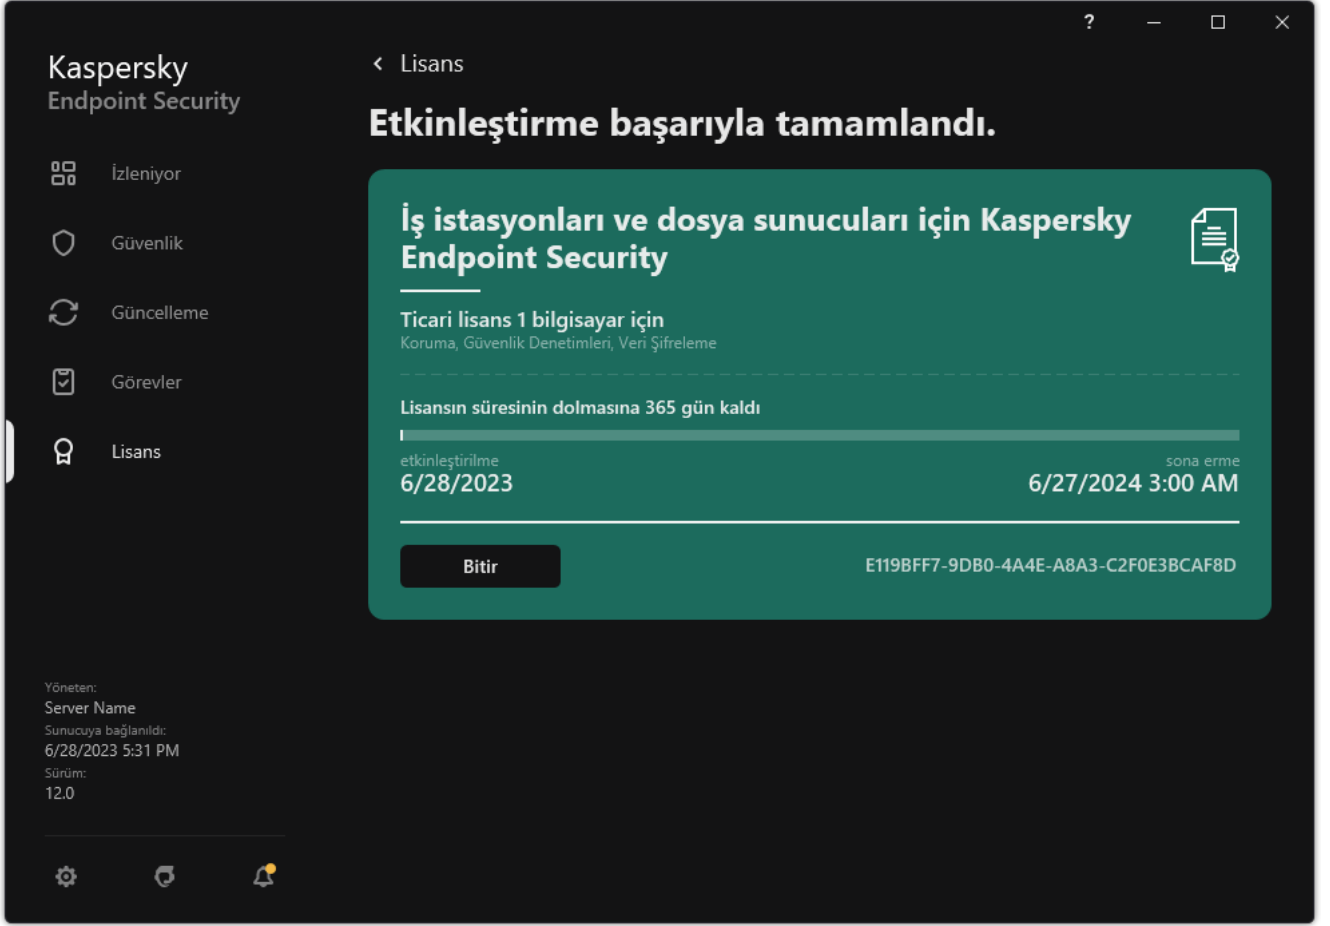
?

Kaspersky
Endpoint Security

İzleniyor

Güvenlik

Güncelleme

Görevler

Lisans

Yöneten:
Server Name
Sunucuya bağlanıldı:
6/28/2023 5:31 PM
Sürüm:
12.0

‹ Lisans

Etkinleştirme başarıyla tamamlandı.

İş istasyonları ve dosya sunucuları için Kaspersky Endpoint Security

Ticari lisans 1 bilgisayar için
Koruma, Güvenlik Denetimleri, Veri Şifreleme

Lisansın süresinin dolmasına 365 gün kaldı

etkinleştirilme
6/28/2023

sona erme
6/27/2024 3:00 AM

Bitir

E119BFF7-9DB0-4A4E-A8A3-C2F0E3BCAF8D